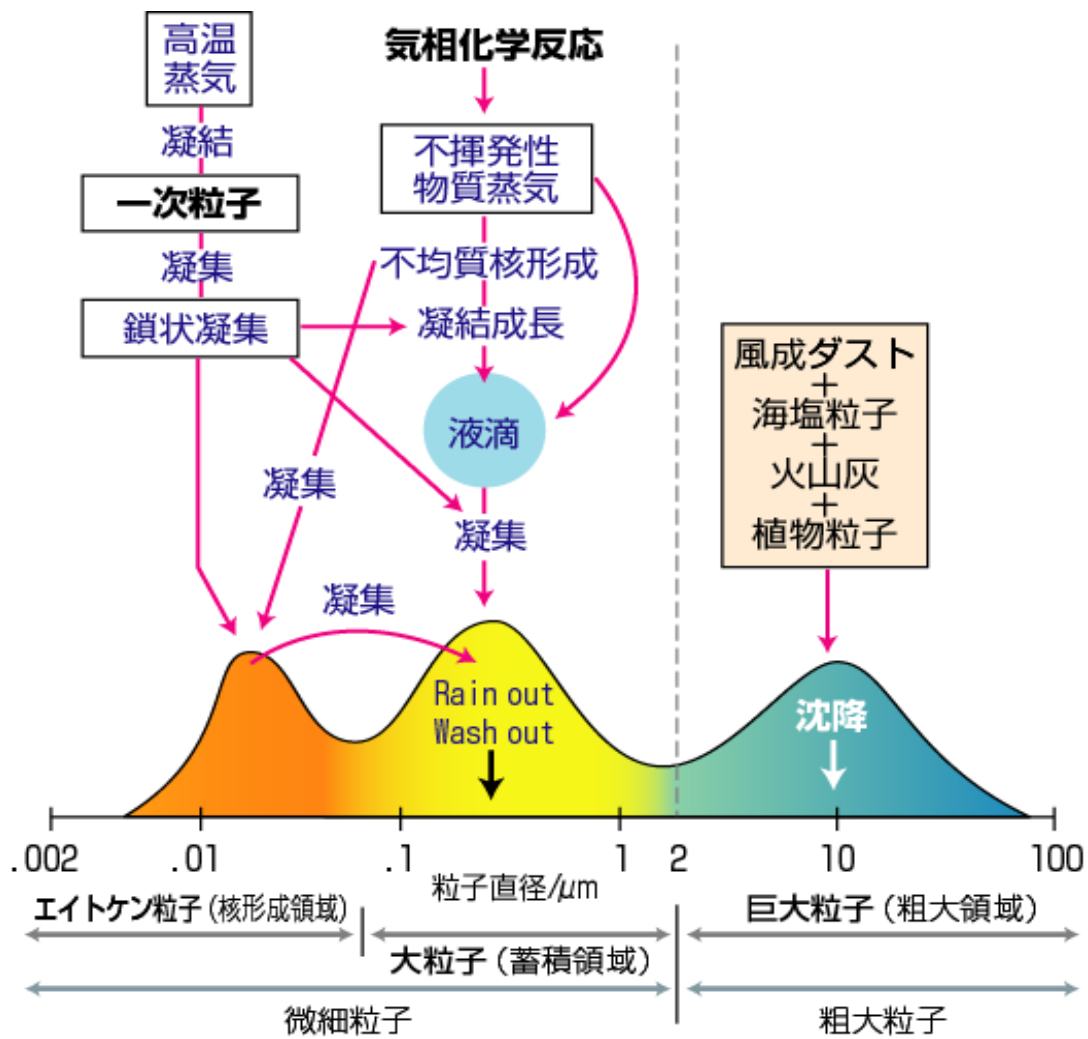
高温蒸気

凝結

一次粒子

凝集

鎖状凝集

気相化学反応

不揮発性物質蒸気

不均質核形成

凝結成長

液滴

凝集

凝集

凝集

風成ダスト
+
海塩粒子
+
火山灰
+
植物粒子

Rain out
Wash out

沈降

.002 .01 .1 1 2 10 100

粒子直径/$\mu$m

エイトケン粒子（核形成領域）

大粒子（蓄積領域）

巨大粒子（粗大領域）

微細粒子

粗大粒子